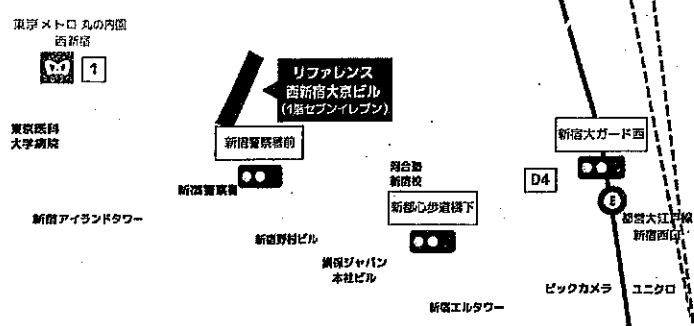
東京メトロ 丸の内線
西新宿

1

リファレンス
西新宿大京ビル
(1階セブンイレブン)

東京医科
大学病院

新宿警察署前

新宿警察署

新宿アイランドタワー

新宿野村ビル

河合塾
新宿校

新都心歩道橋下

損保ジャパン
本社ビル

新宿エルタワー

新宿大ガード西

D4

E

都営大江戸線
新宿西口

ビックカメラ

ユニクロ